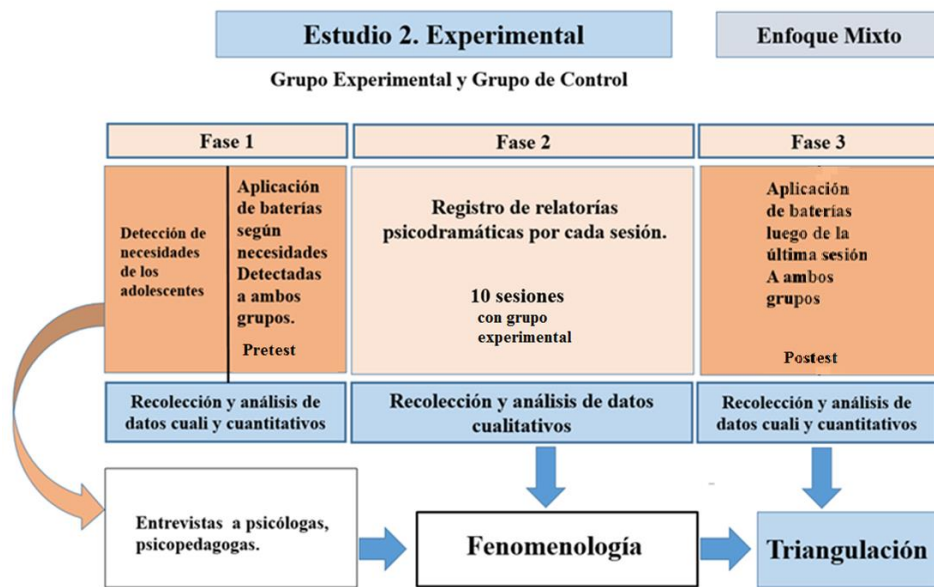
Estudio 2. Experimental

Enfoque Mixto

Grupo Experimental y Grupo de Control

Fase 1

Fase 2

Fase 3

Detección de necesidades de los adolescentes

Aplicación de baterías según necesidades Detectadas a ambos grupos.

Pretest

Registro de relatorías psicodramáticas por cada sesión.

10 sesiones con grupo experimental

Aplicación de baterías luego de la última sesión A ambos grupos

Postest

Recolección y análisis de datos cuali y cuantitativos

Recolección y análisis de datos cualitativos

Recolección y análisis de datos cuali y cuantitativos

Entrevistas a psicólogas, psicopedagogas.

Fenomenología

Triangulación